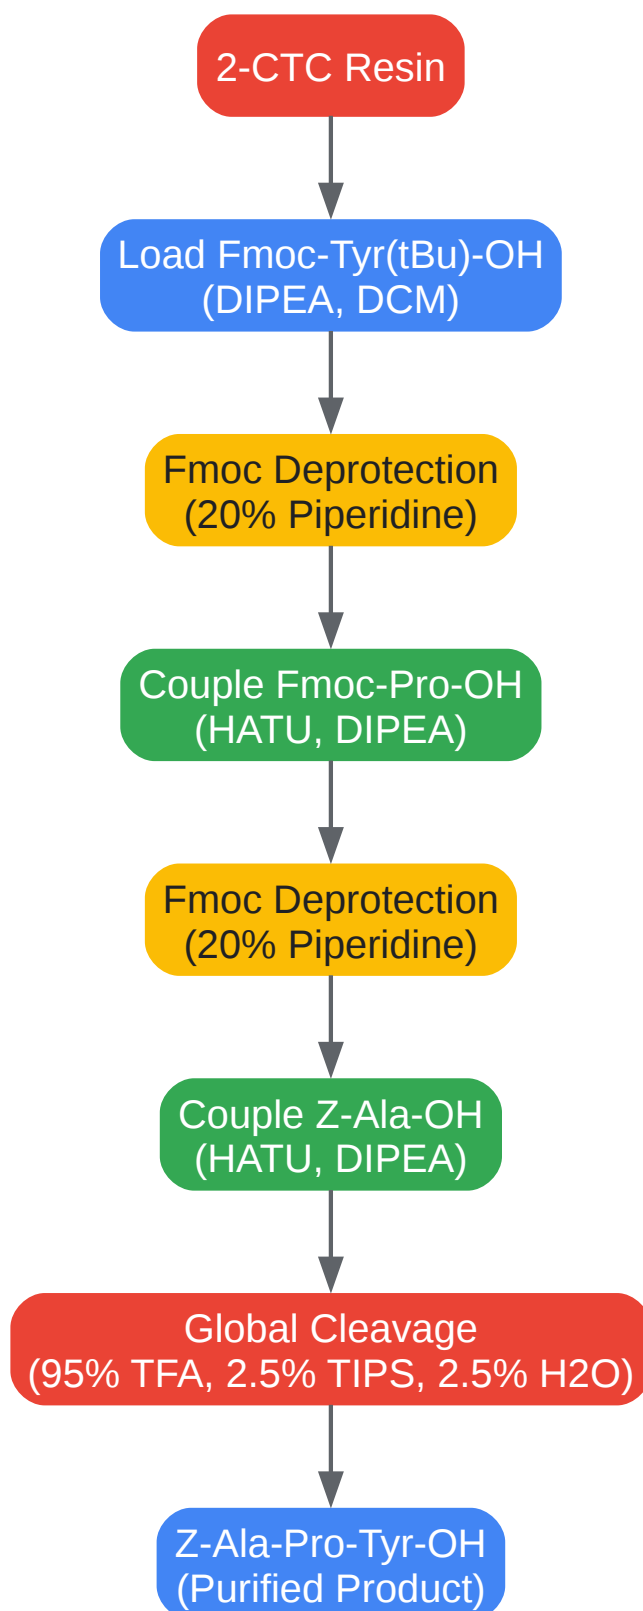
2-CTC Resin

Load Fmoc-Tyr(tBu)-OH
(DIPEA, DCM)

Fmoc Deprotection
(20% Piperidine)

Couple Fmoc-Pro-OH
(HATU, DIPEA)

Fmoc Deprotection
(20% Piperidine)

Couple Z-Ala-OH
(HATU, DIPEA)

Global Cleavage
(95% TFA, 2.5% TIPS, 2.5% H2O)

Z-Ala-Pro-Tyr-OH
(Purified Product)